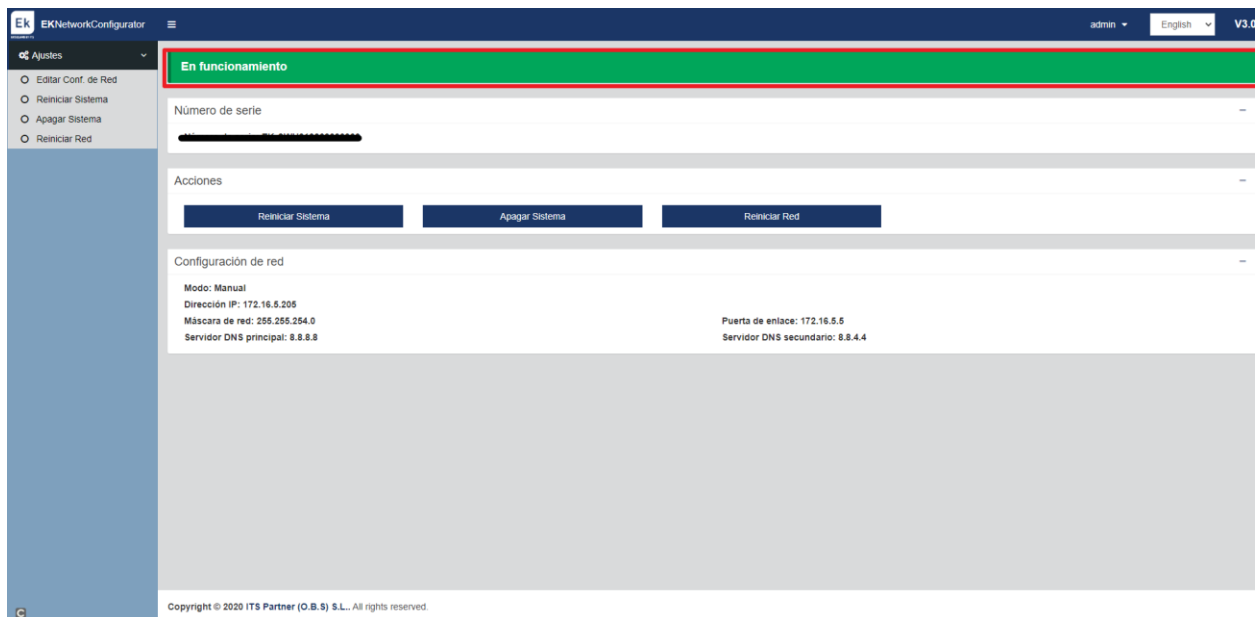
Ek EKNetworkConfigurator ≡ admin English V3.0

Ajustes
Editar Conf. de Red
Reiniciar Sistema
Apagar Sistema
Reiniciar Red

En funcionamiento

Número de serie –
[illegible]

Acciones –
Reiniciar Sistema
Apagar Sistema
Reiniciar Red

Configuración de red –
Modo: Manual
Dirección IP: 172.16.5.205
Máscara de red: 255.255.254.0
Puerta de enlace: 172.16.5.5
Servidor DNS principal: 8.8.8.8
Servidor DNS secundario: 8.8.4.4

Copyright © 2020 ITS Partner (O.B.S) S.L.. All rights reserved.

C